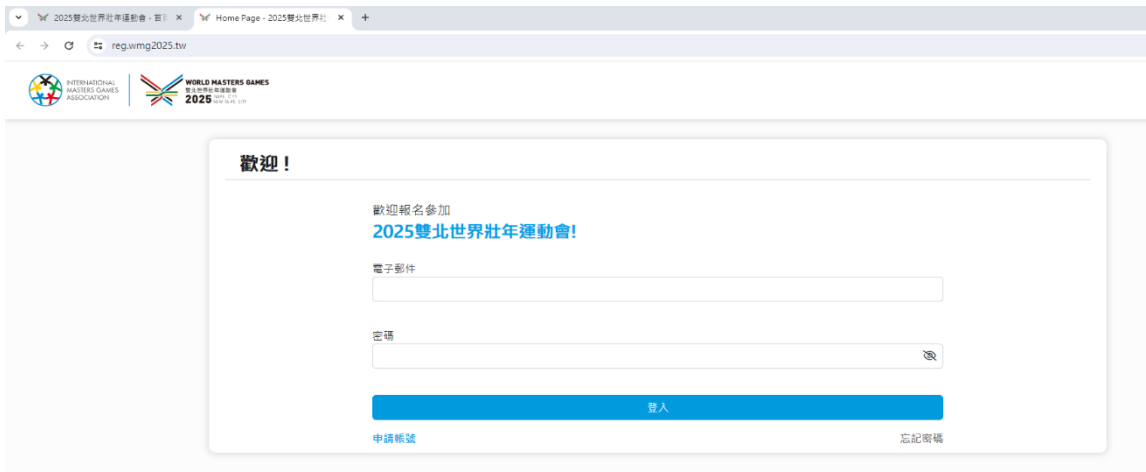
2025雙北世界壯年運動會 - 首頁 ×
Home Page - 2025雙北世界壯 ×
+
reg.wmg2025.tw

INTERNATIONAL MASTERS GAMES ASSOCIATION

WORLD MASTERS GAMES
雙北世界壯年運動會
2025 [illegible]

歡迎！

歡迎報名參加
2025雙北世界壯年運動會!

電子郵件

密碼

登入

申請帳號
忘記密碼